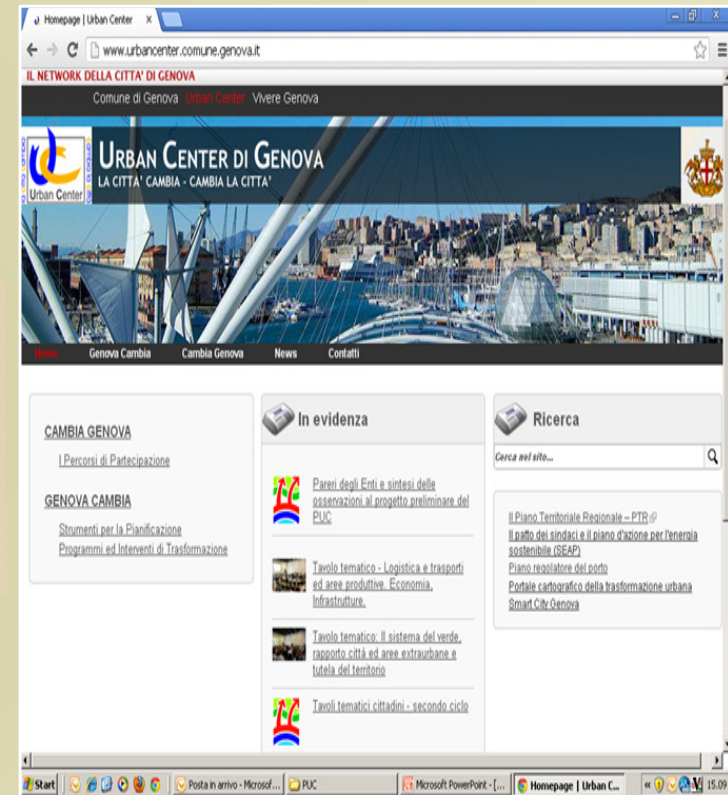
Homepage | Urban Center ×

www.urbancenter.comune.genova.it

IL NETWORK DELLA CITTA' DI GENOVA

Comune di Genova Urban Center Vivere Genova

Urban Center

URBAN CENTER DI GENOVA
LA CITTA' CAMBIA - CAMBIA LA CITTA'

Home Genova Cambia Cambia Genova News Contatti

CAMBIA GENOVA

I Percorsi di Partecipazione

GENOVA CAMBIA

Strumenti per la Pianificazione
Programmi ed Interventi di Trasformazione

In evidenza

Pareri degli Enti e sintesi delle osservazioni al progetto preliminare del PUC

Tavolo tematico - Logistica e trasporti ed aree produttive. Economia, Infrastrutture.

Tavolo tematico: Il sistema del verde, rapporto città ed aree extraurbane e tutela del territorio

Tavoli tematici cittadini - secondo ciclo

Ricerca

Cerca nel sito...

Il Piano Territoriale Regionale – PTR
Il patto dei sindaci e il piano d'azione per l'energia sostenibile (SEAP)
Piano regolatore del porto
Portale cartografico della trasformazione urbana
Smart City Genova

Start Posta in arrivo - Microsof... PUC Microsoft PowerPoint - [... Homepage | Urban C... 15.09